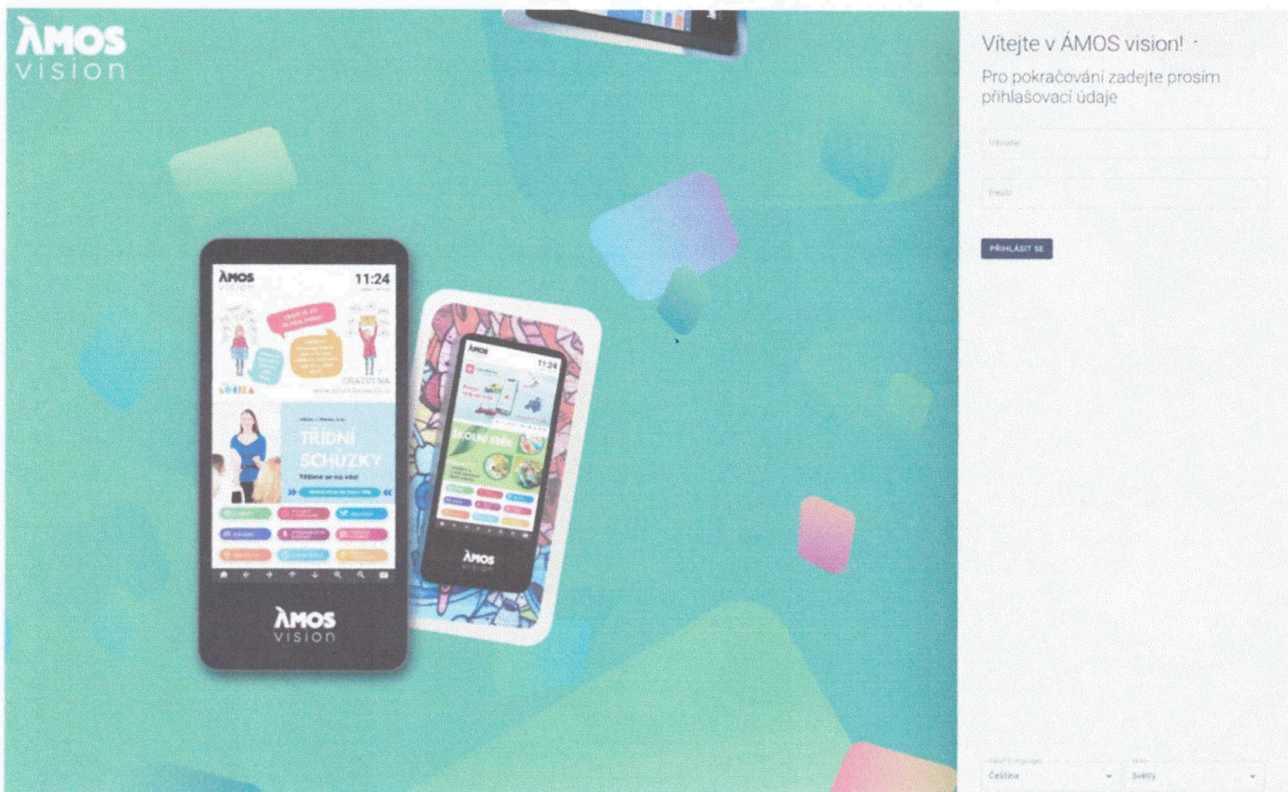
ÀMOS
vision

ÀMOS
vision
11:24

TŘÍDNÍ SCHŮZKY

ÀMOS
vision

ÀMOS
11:24

ŠKOLNÍ SBĚR

ÀMOS

Vítejte v ÁMOS vision! ·
Pro pokračování zadejte prosím přihlašovací údaje

Uživatel

Heslo

PŘIHLÁSIT SE

Jazyk (Language)
Čeština
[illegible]
Světlý